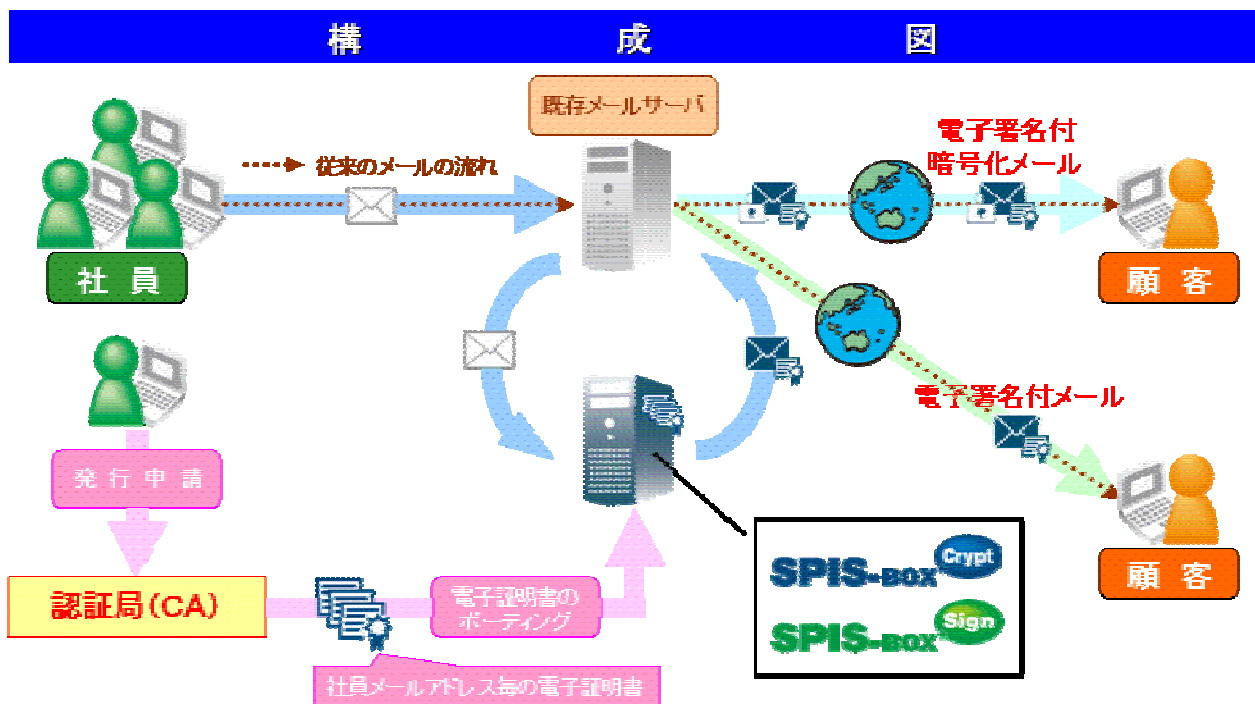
構　成　図

既存メールサーバ

従来のメールの流れ

電子署名付
暗号化メール

社員

顧客

電子署名付メール

顧客

発行申請

認証局(CA)

電子証明書の
ポーティング

社員メールアドレス毎の電子証明書

SPIS-BOX Crypt

SPIS-BOX Sign